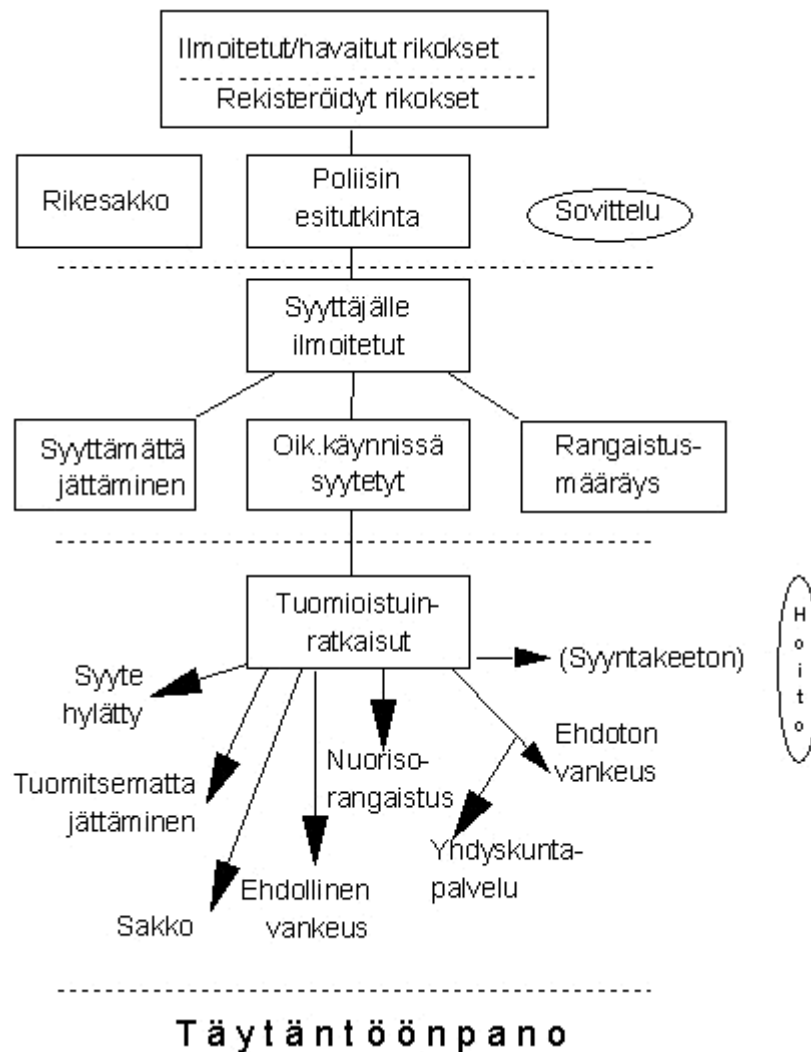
Ilmoitetut/havaitut rikokset

Rekisteröidyt rikokset

Rikesakko

Poliisin esitutkinta

Sovittelu

Syyttäjälle ilmoitetut

Syyttämättä jättäminen

Oik.käynnissä syytetyt

Rangaistusmääräys

Tuomioistuinratkaisut

Hoito

Syyte hylätty

(Syyntakeeton)

Tuomitsematta jättäminen

Nuorisorangaistus

Ehdoton vankeus

Yhdyskuntapalvelu

Sakko

Ehdollinen vankeus

Täytäntöönpano